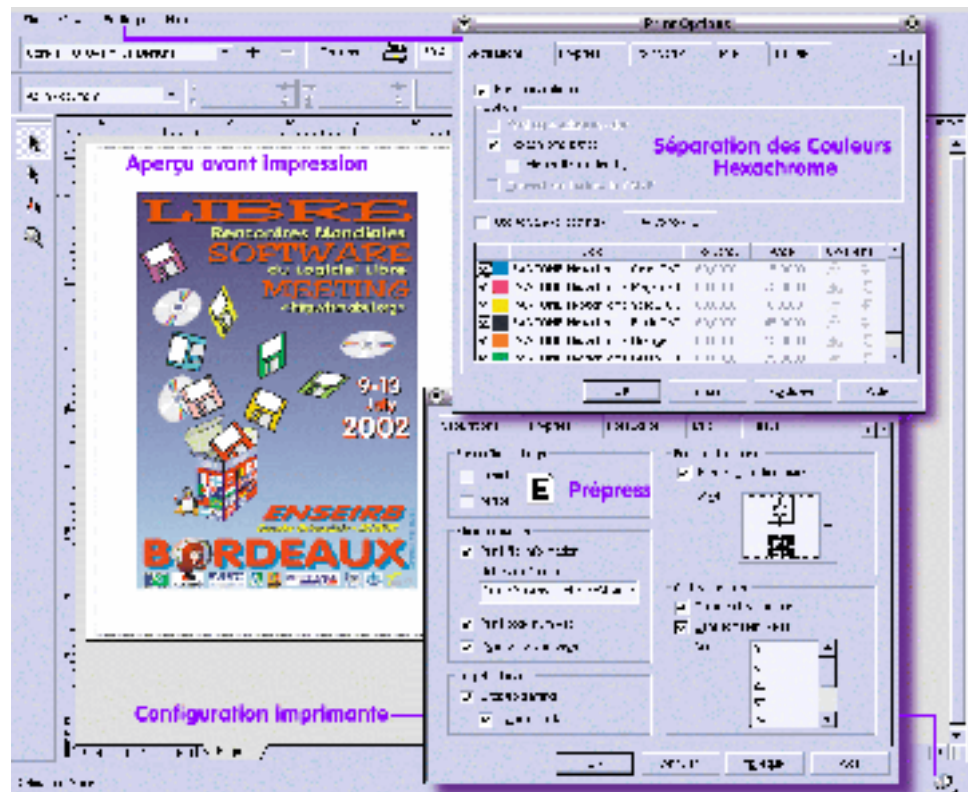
Print Options

Séparation des Couleurs Hexachrome

Aperçu avant impression

LIBRE
Rencontres Mondiales
SOFTWARE
du Logiciel Libre
MEETING

9-13
July
2002

ENSEIRB

BORDEAUX

Prépress

Configuration imprimante